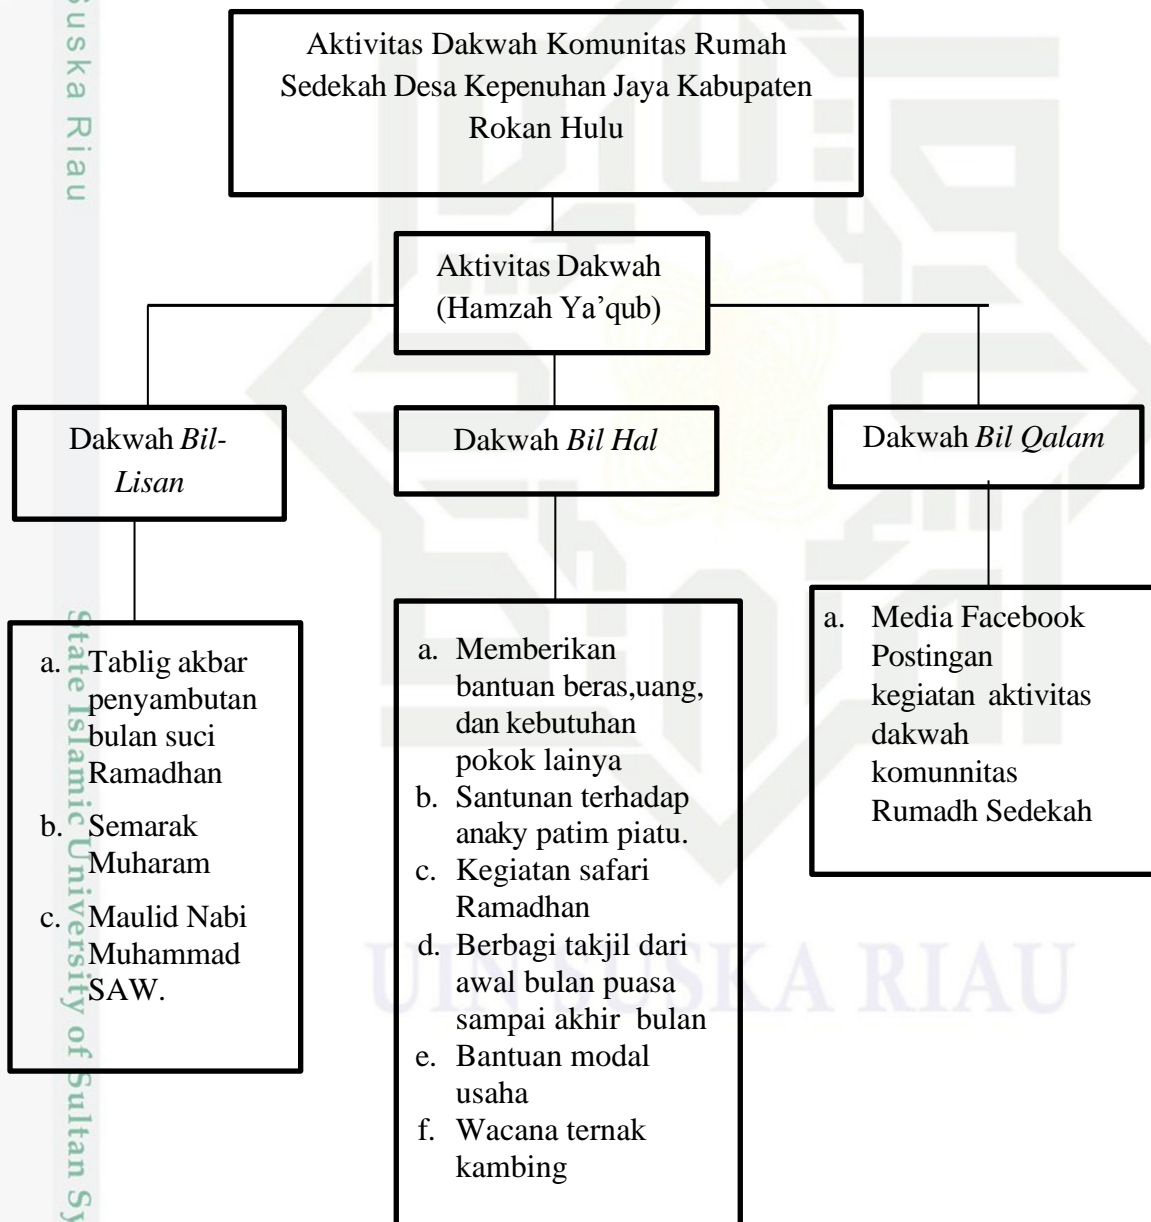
Suska Riau

Aktivitas Dakwah Komunitas Rumah Sedekah Desa Kepenuhan Jaya Kabupaten Rokan Hulu

Aktivitas Dakwah (Hamzah Ya'qub)

Dakwah *Bil-Lisan*

Dakwah *Bil Hal*

Dakwah *Bil Qalam*

a. Tablig akbar penyambutan bulan suci Ramadhan
b. Semarak Muharam
c. Maulid Nabi Muhammad SAW.

a. Memberikan bantuan beras,uang, dan kebutuhan pokok lainya
b. Santunan terhadap anaky patim piatu.
c. Kegiatan safari Ramadhan
d. Berbagi takjil dari awal bulan puasa sampai akhir bulan
e. Bantuan modal usaha
f. Wacana ternak kambing

a. Media Facebook Postingan kegiatan aktivitas dakwah komunnitas Rumadh Sedekah

State Islamic University of Sultan Sy

UIN SUSKA RIAU